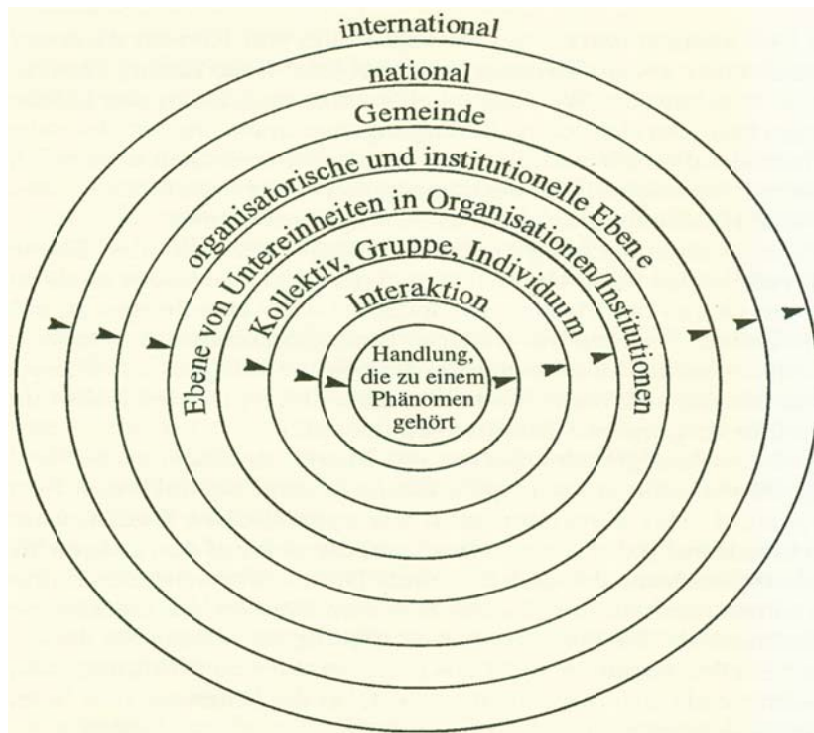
international

national

Gemeinde

organisatorische und institutionelle Ebene

Ebene von Untereinheiten in Organisationen/Institutionen

Kollektiv, Gruppe, Individuum

Interaktion

Handlung, die zu einem Phänomen gehört